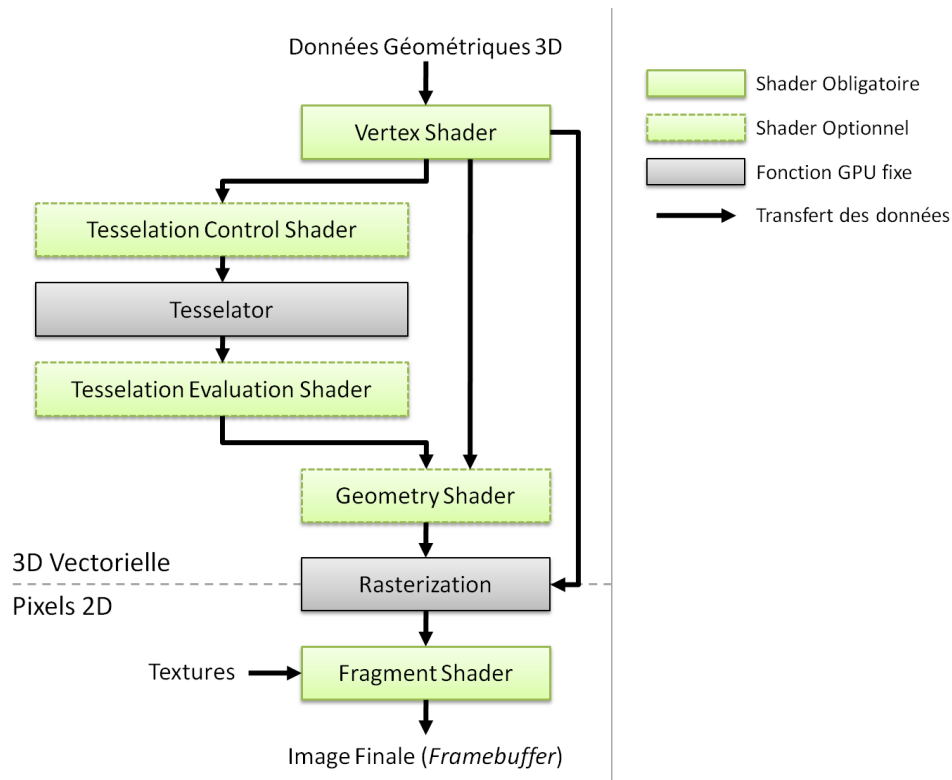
Données Géométriques 3D

Vertex Shader

Tesselation Control Shader

Tesselator

Tesselation Evaluation Shader

Geometry Shader

3D Vectorielle

Rasterization

Pixels 2D

Textures

Fragment Shader

Image Finale (*Framebuffer*)

Shader Obligatoire

Shader Optionnel

Fonction GPU fixe

Transfert des données